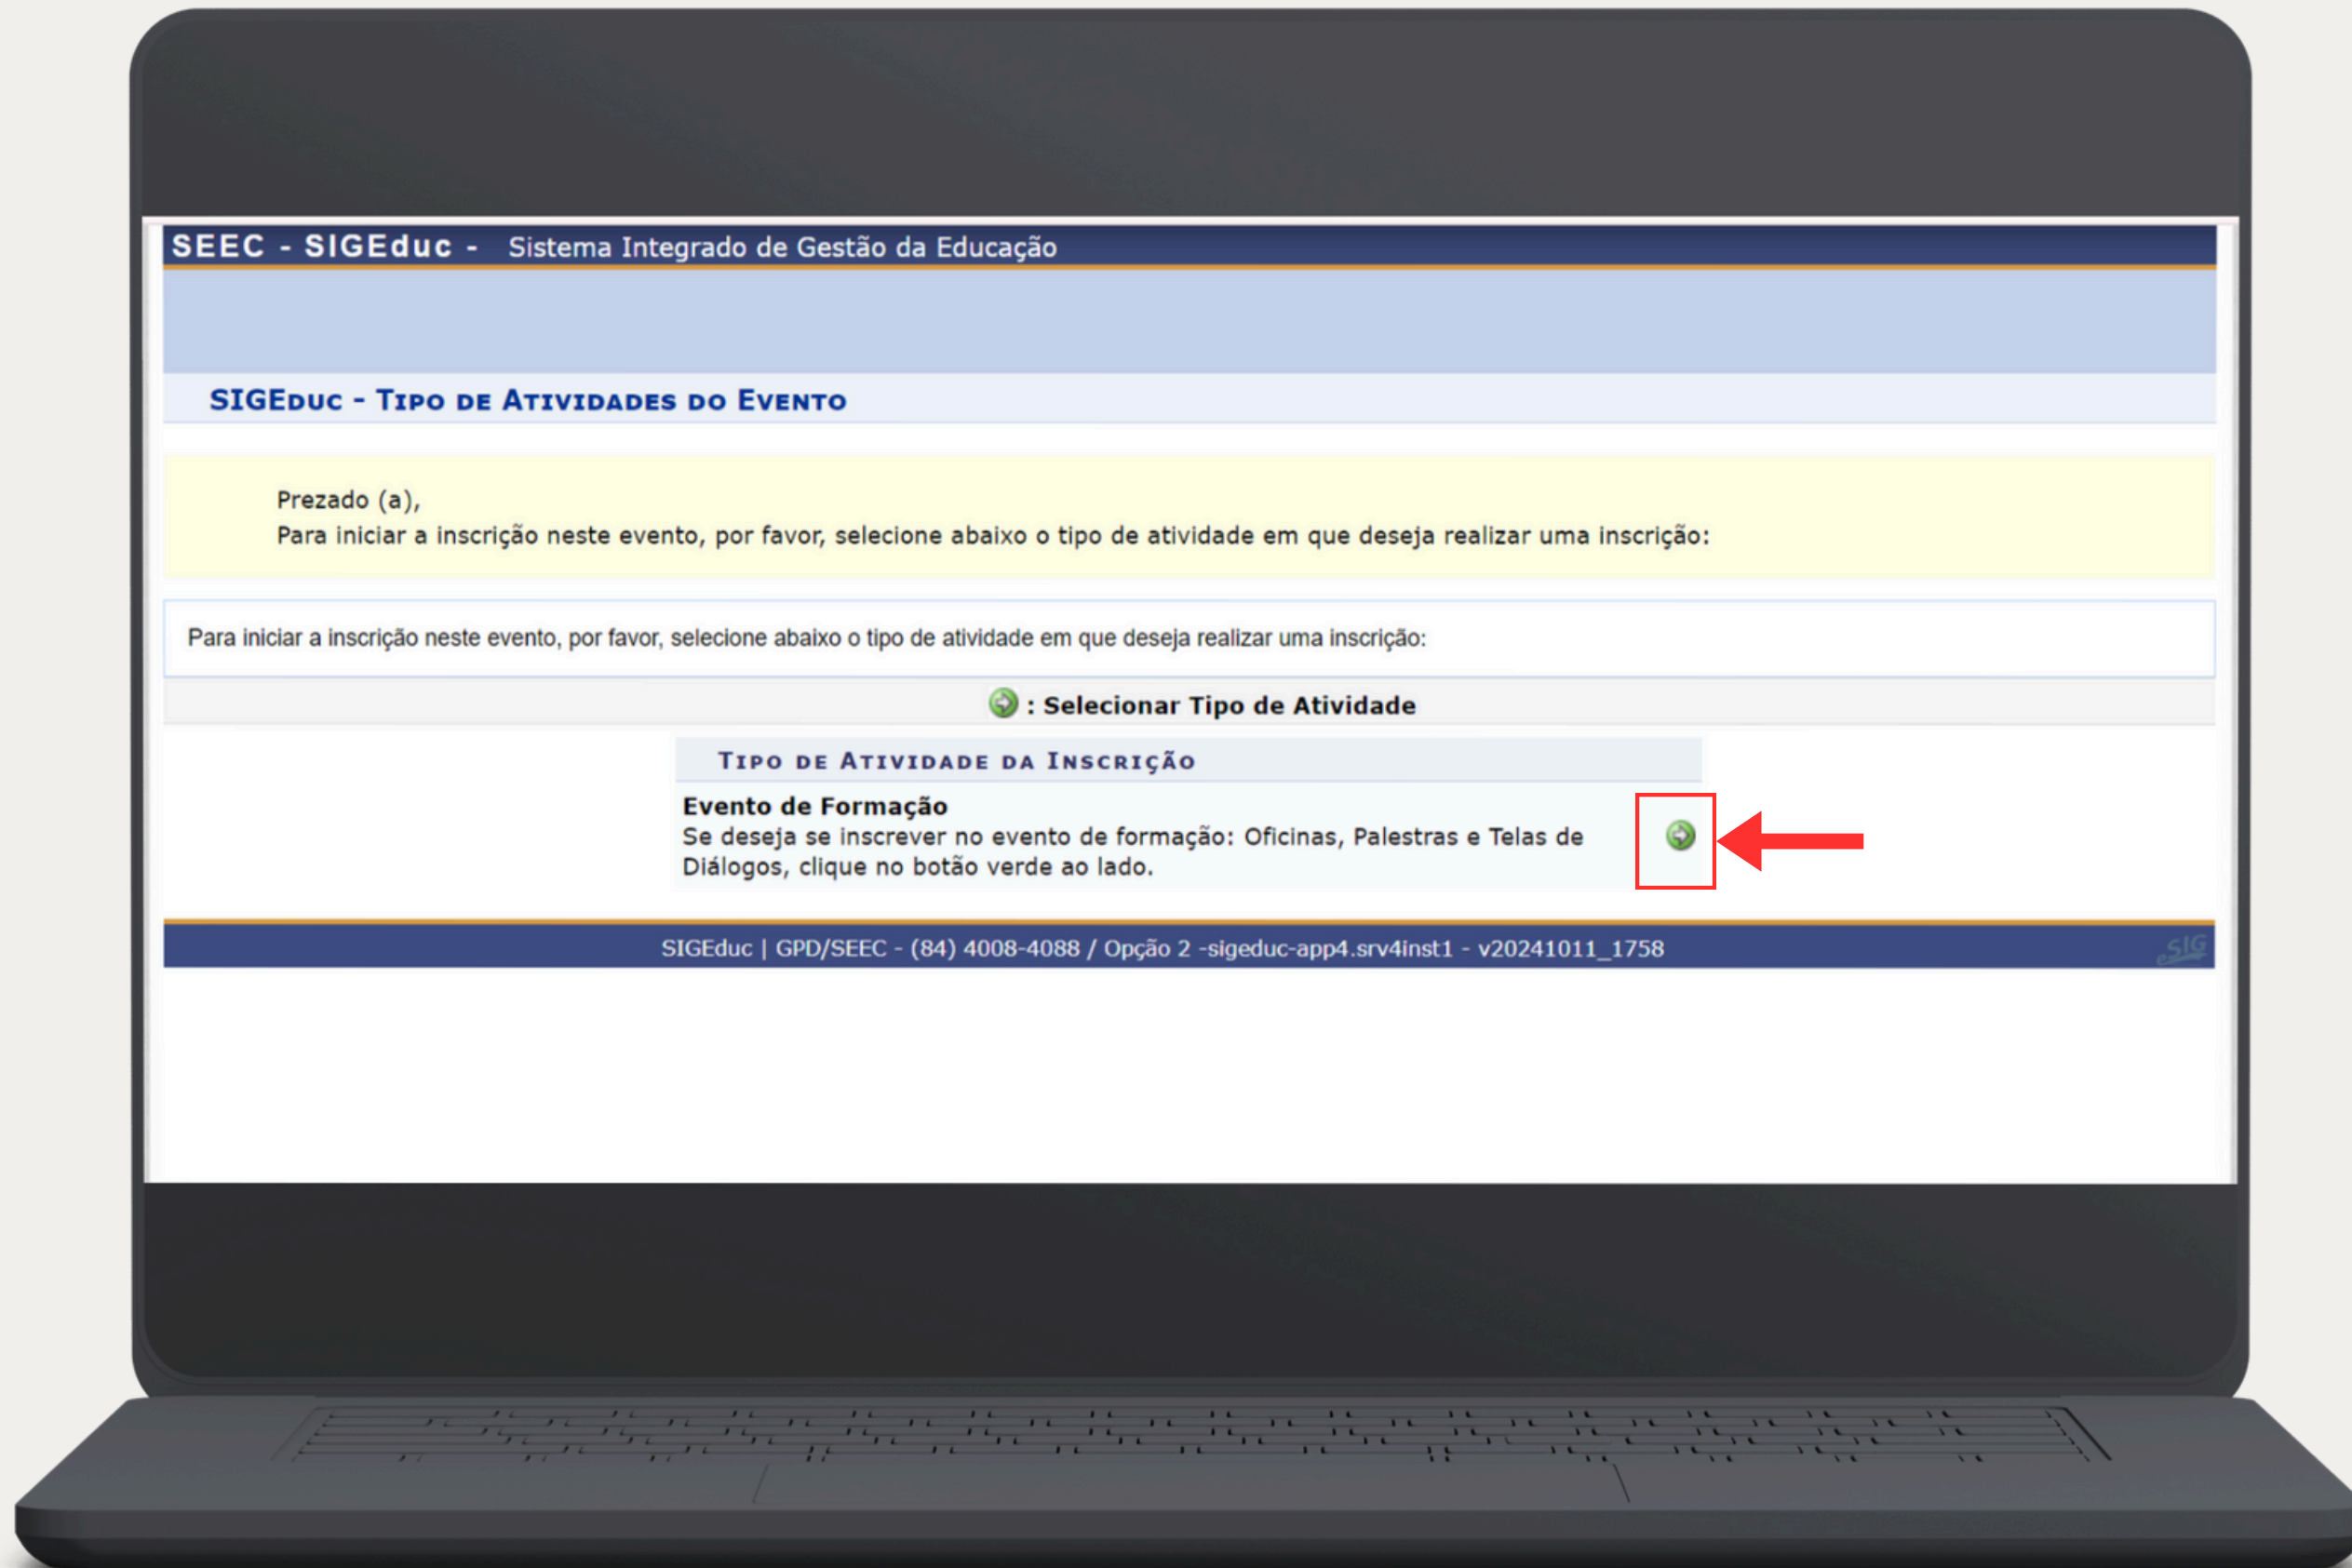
SEEC - SIGEduc - Sistema Integrado de Gestão da Educação

SIGEduc - Tipo de Atividades do Evento

Prezado (a),
Para iniciar a inscrição neste evento, por favor, selecione abaixo o tipo de atividade em que deseja realizar uma inscrição:

Para iniciar a inscrição neste evento, por favor, selecione abaixo o tipo de atividade em que deseja realizar uma inscrição:

: Selecionar Tipo de Atividade

Tipo de Atividade da Inscrição

Evento de Formação
Se deseja se inscrever no evento de formação: Oficinas, Palestras e Telas de Diálogos, clique no botão verde ao lado.

SIGEduc | GPD/SEEC - (84) 4008-4088 / Opção 2 -sigeduc-app4.srv4inst1 - v20241011_1758

SIG